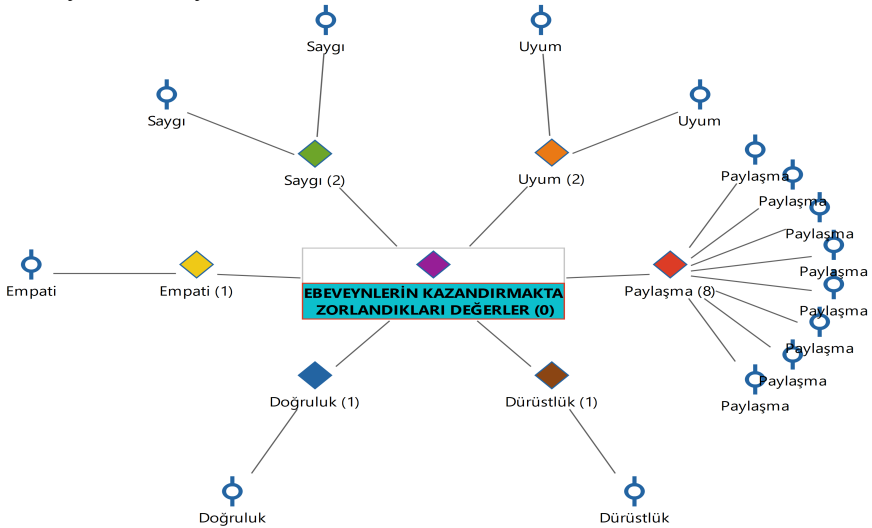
Saygı

Uyum

Saygı

Uyum

Saygı (2)

Uyum (2)

Paylaşma

Paylaşma

Paylaşma

Paylaşma

Empati

Empati (1)

EBEVEYNLERİN KAZANDIRMAKTA ZORLANDIKLARI DEĞERLER (0)

Paylaşma (8)

Paylaşma

Paylaşma

Paylaşma

Paylaşma

Doğruluk (1)

Dürüstlük (1)

Doğruluk

Dürüstlük